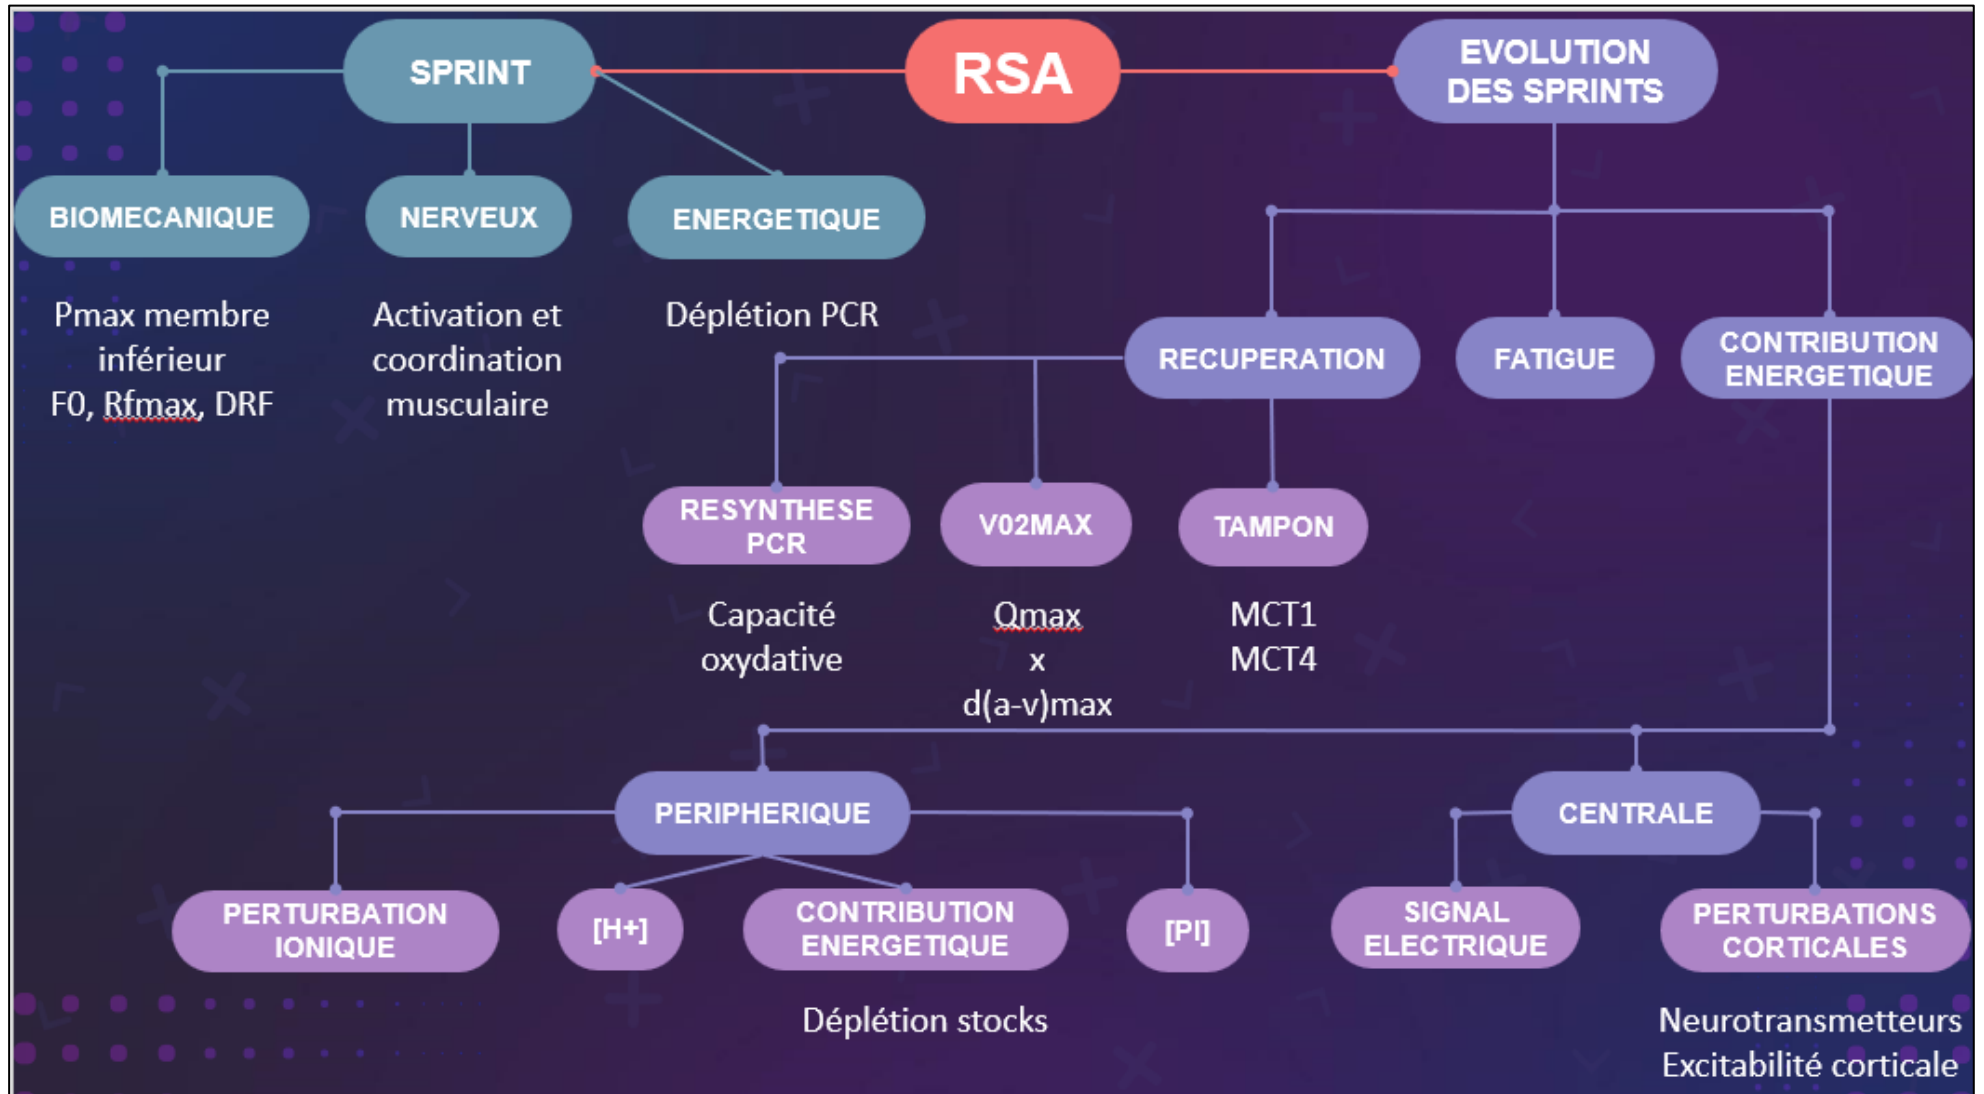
SPRINT

RSA

EVOLUTION DES SPRINTS

BIOMECANIQUE

NERVEUX

ENERGETIQUE

Pmax membre inférieur
F0, Rfmax, DRF

Activation et coordination musculaire

Déplétion PCR

RECUPERATION

FATIGUE

CONTRIBUTION ENERGETIQUE

RESYNTHESE PCR

V02MAX

TAMPON

Capacité oxydative

Qmax
x
d(a-v)max

MCT1
MCT4

PERIPHERIQUE

CENTRALE

PERTURBATION IONIQUE

[H+]

CONTRIBUTION ENERGETIQUE

[PI]

SIGNAL ELECTRIQUE

PERTURBATIONS CORTICALES

Déplétion stocks

Neurotransmetteurs
Excitabilité corticale